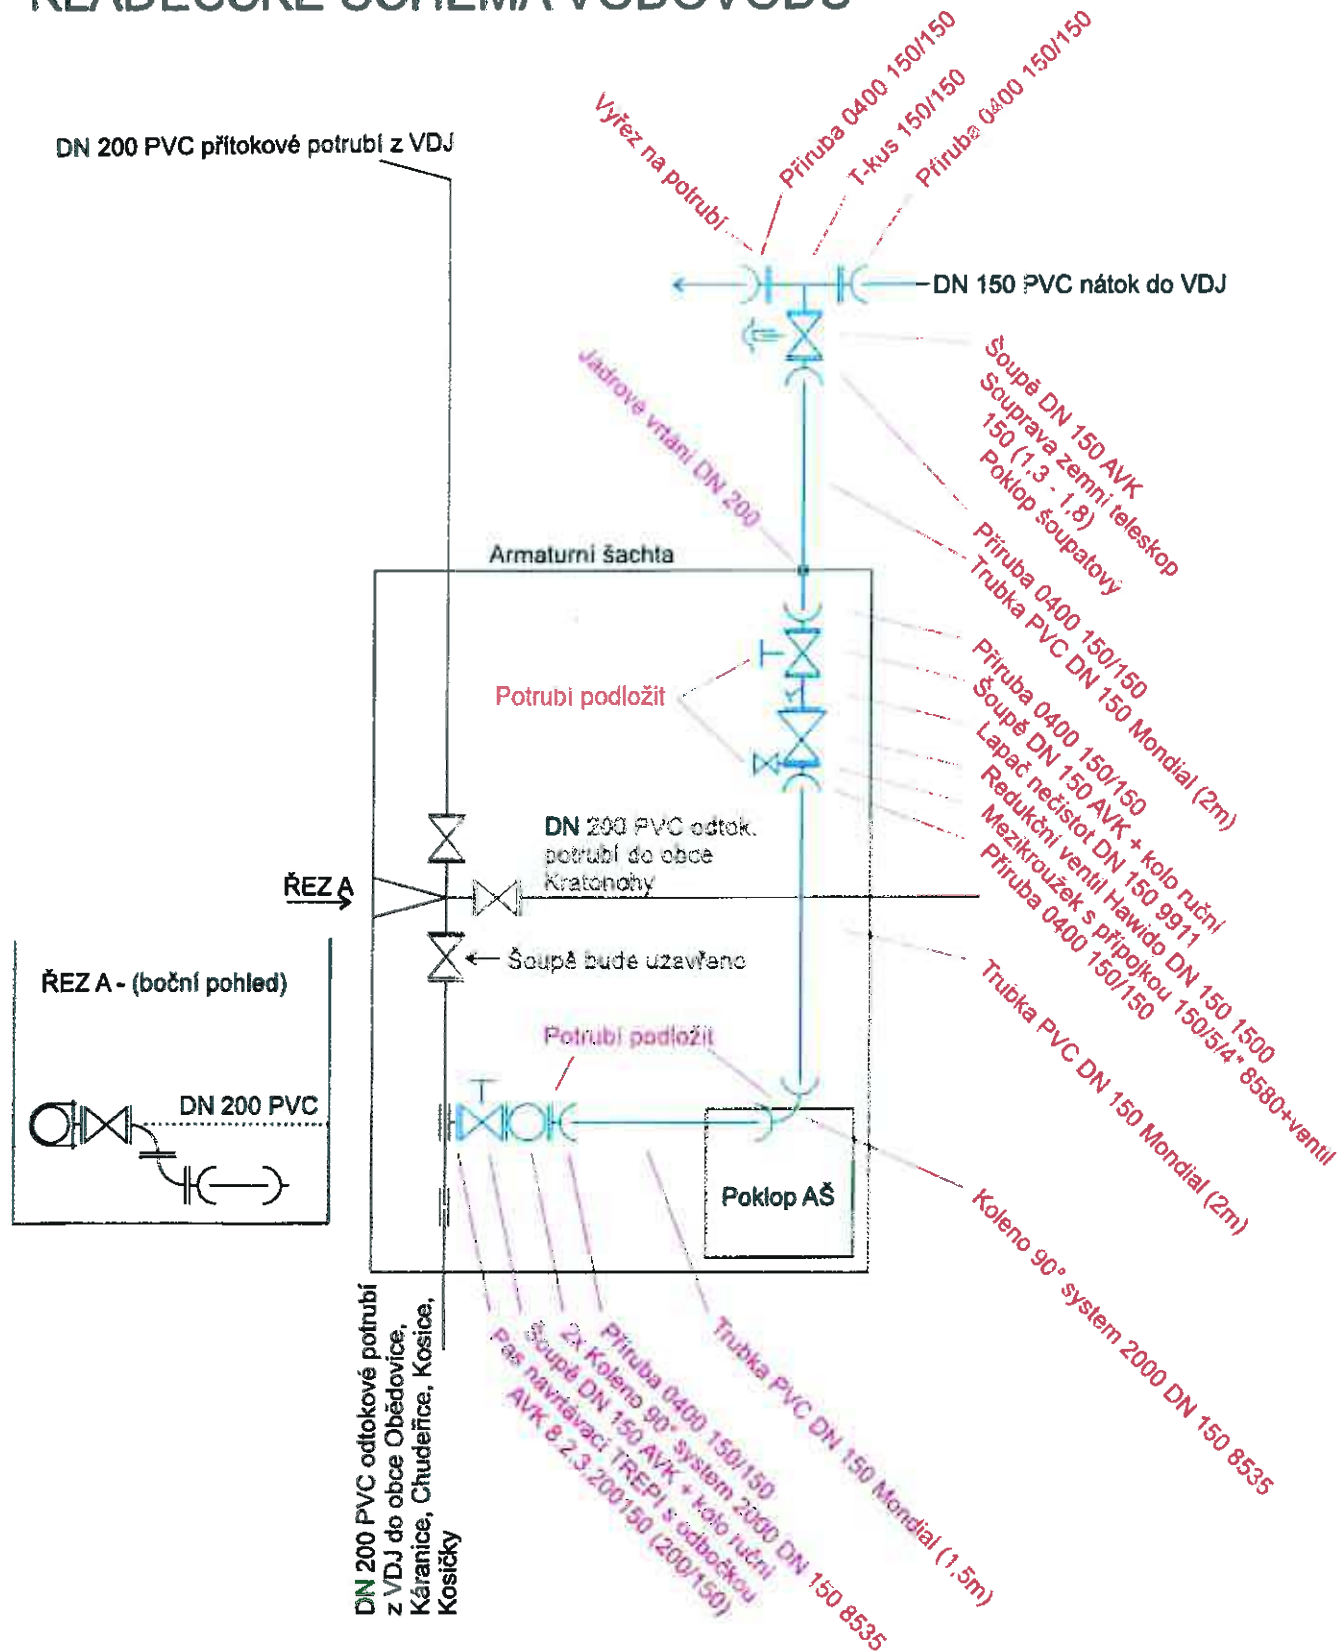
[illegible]

DN 200 PVC přítokové potrubí z VDJ

Výřez na potrubí

Příruba 0400 150/150

T-kus 150/150

Příruba 0400 150/150

DN 150 PVC nátok do VDJ

Jádrové vrtání DN 200

Šoupě DN 150 AVK

Souprava zemní teleskop 150 (1,3 - 1,8)

Poklop šoupatový

Příruba 0400 150/150

Trubka PVC DN 150 Mondial (2m)

Armaturní šachta

Potrubí podložit

Příruba 0400 150/150

Šoupě DN 150 AVK + kolo ruční

Lapač nečistot DN 150 9911

Redukční ventil Hawido DN 150 1500

Mezikroužek s přípojkou 150/5/4" 8580+ventil

Příruba 0400 150/150

DN 200 PVC odtok. potrubí do obce Kratonohy

ŘEZ A

Šoupě bude uzavřeno

ŘEZ A - (boční pohled)

DN 200 PVC

Potrubí podložit

Trubka PVC DN 150 Mondial (2m)

Poklop AŠ

Koleno 90° system 2000 DN 150 8535

DN 200 PVC odtokové potrubí z VDJ do obce Obědovice, Káranice, Chudeřice, Kosice, Kosičky

Pas navrtávací TREPI s odbočkou AVK 8.2.3.200150 (200/150)

Šoupě DN 150 AVK + kolo ruční

2x Koleno 90° system 2000 DN 150 8535

Příruba 0400 150/150

Trubka PVC DN 150 Mondial (1,5m)